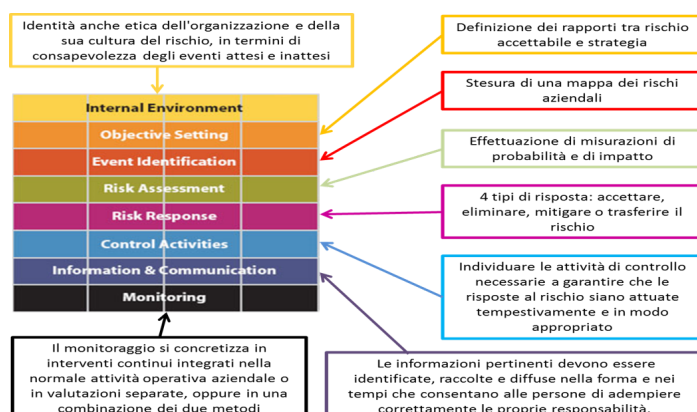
Identità anche etica dell'organizzazione e della sua cultura del rischio, in termini di consapevolezza degli eventi attesi e inattesi

Internal Environment
Objective Setting
Event Identification
Risk Assessment
Risk Response
Control Activities
Information & Communication
Monitoring

Definizione dei rapporti tra rischio accettabile e strategia

Stesura di una mappa dei rischi aziendali

Effettuazione di misurazioni di probabilità e di impatto

4 tipi di risposta: accettare, eliminare, mitigare o trasferire il rischio

Individuare le attività di controllo necessarie a garantire che le risposte al rischio siano attuate tempestivamente e in modo appropriato

Il monitoraggio si concretizza in interventi continui integrati nella normale attività operativa aziendale o in valutazioni separate, oppure in una combinazione dei due metodi

Le informazioni pertinenti devono essere identificate, raccolte e diffuse nella forma e nei tempi che consentano alle persone di adempiere correttamente le proprie responsabilità.